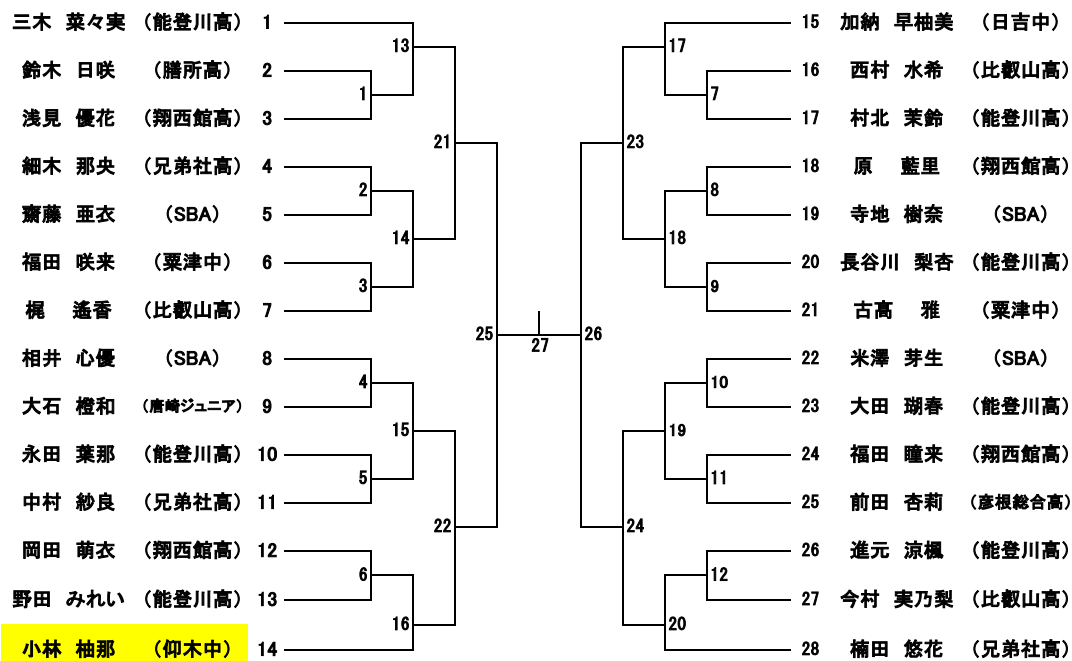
三木 菜々実 （能登川高） 1
鈴木 日咲 （膳所高） 2
浅見 優花 （翔西館高） 3
細木 那央 （兄弟社高） 4
齋藤 亜衣 （SBA） 5
福田 咲来 （粟津中） 6
梶 遙香 （比叡山高） 7
相井 心優 （SBA） 8
大石 橙和 （唐崎ジュニア） 9
永田 葉那 （能登川高） 10
中村 紗良 （兄弟社高） 11
岡田 萌衣 （翔西館高） 12
野田 みれい （能登川高） 13
小林 柚那 （仰木中） 14

13
1
21
2
14
3
25
4
15
5
22
6
16

27

26
17
7
23
8
18
9
10
19
11
24
12
20

15 加納 早柚美 （日吉中）
16 西村 水希 （比叡山高）
17 村北 茉鈴 （能登川高）
18 原 藍里 （翔西館高）
19 寺地 樹奈 （SBA）
20 長谷川 梨杏 （能登川高）
21 古高 雅 （粟津中）
22 米澤 芽生 （SBA）
23 大田 瑚春 （能登川高）
24 福田 瞳来 （翔西館高）
25 前田 杏莉 （彦根総合高）
26 進元 涼楓 （能登川高）
27 今村 実乃梨 （比叡山高）
28 楠田 悠花 （兄弟社高）